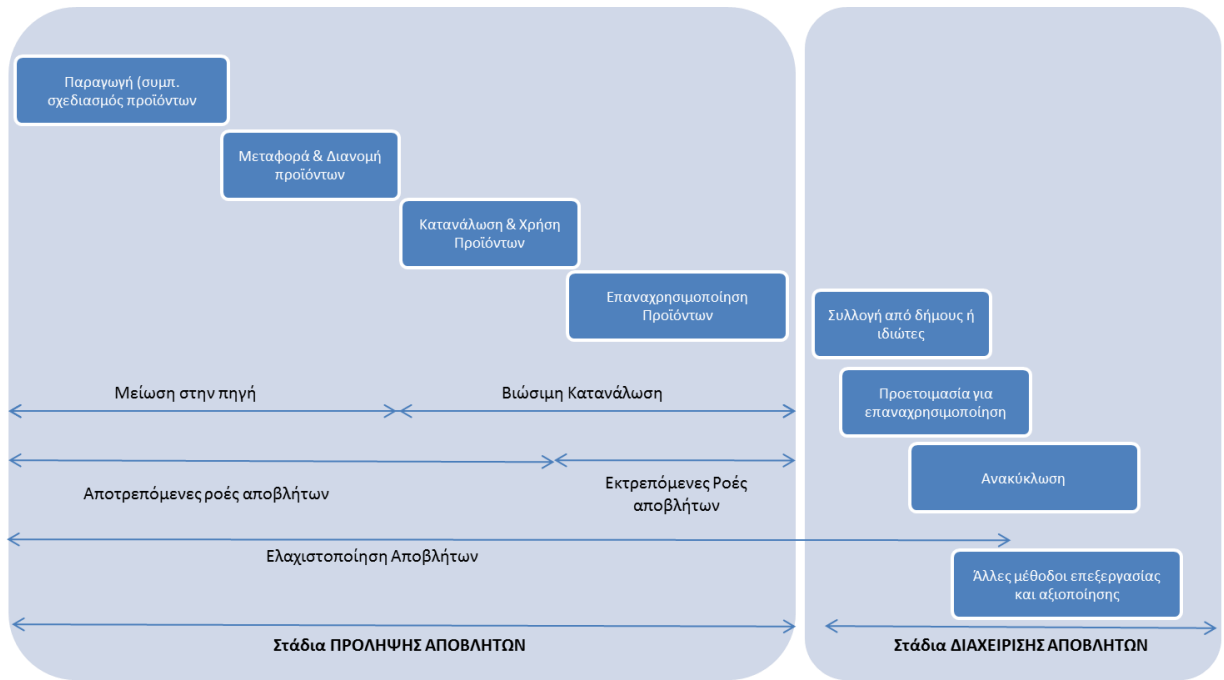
Παραγωγή (συμπ. σχεδιασμός προϊόντων

Μεταφορά & Διανομή προϊόντων

Κατανάλωση & Χρήση Προϊόντων

Επαναχρησιμοποίηση Προϊόντων

Συλλογή από δήμους ή ιδιώτες

Προετοιμασία για επαναχρησιμοποίηση

Ανακύκλωση

Άλλες μέθοδοι επεξεργασίας και αξιοποίησης

Μείωση στην πηγή

Βιώσιμη Κατανάλωση

Αποτρεπόμενες ροές αποβλήτων

Εκτρεπόμενες Ροές αποβλήτων

Ελαχιστοποίηση Αποβλήτων

Στάδια ΠΡΟΛΗΨΗΣ ΑΠΟΒΛΗΤΩΝ

Στάδια ΔΙΑΧΕΙΡΙΣΗΣ ΑΠΟΒΛΗΤΩΝ